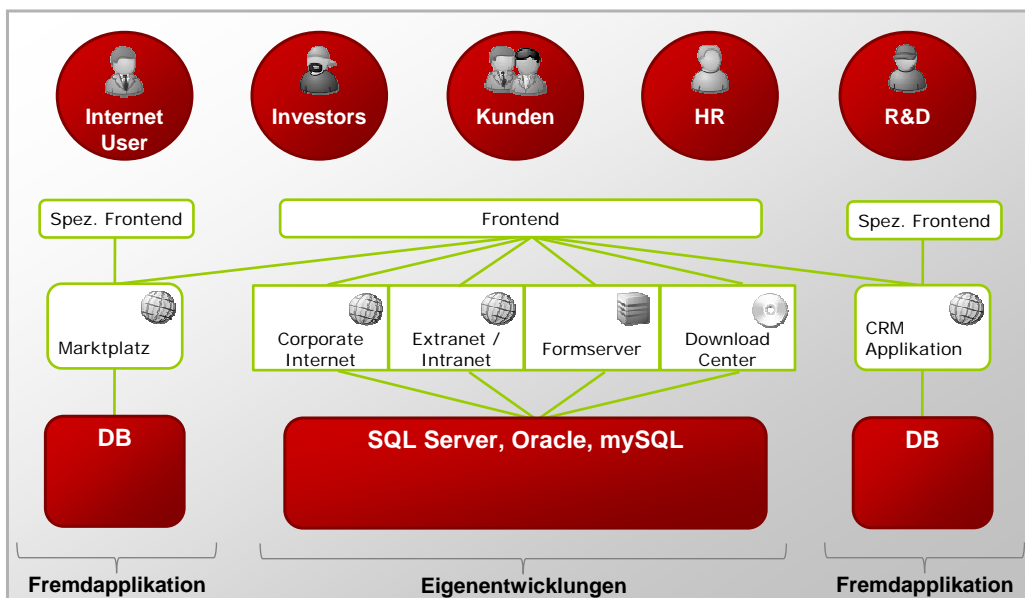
Internet User

Investors

Kunden

HR

R&D

Spez. Frontend

Frontend

Spez. Frontend

Marktplatz

Corporate Internet

Extranet / Intranet

Formserver

Download Center

CRM Applikation

DB

SQL Server, Oracle, mySQL

DB

Fremdapplikation

Eigenentwicklungen

Fremdapplikation